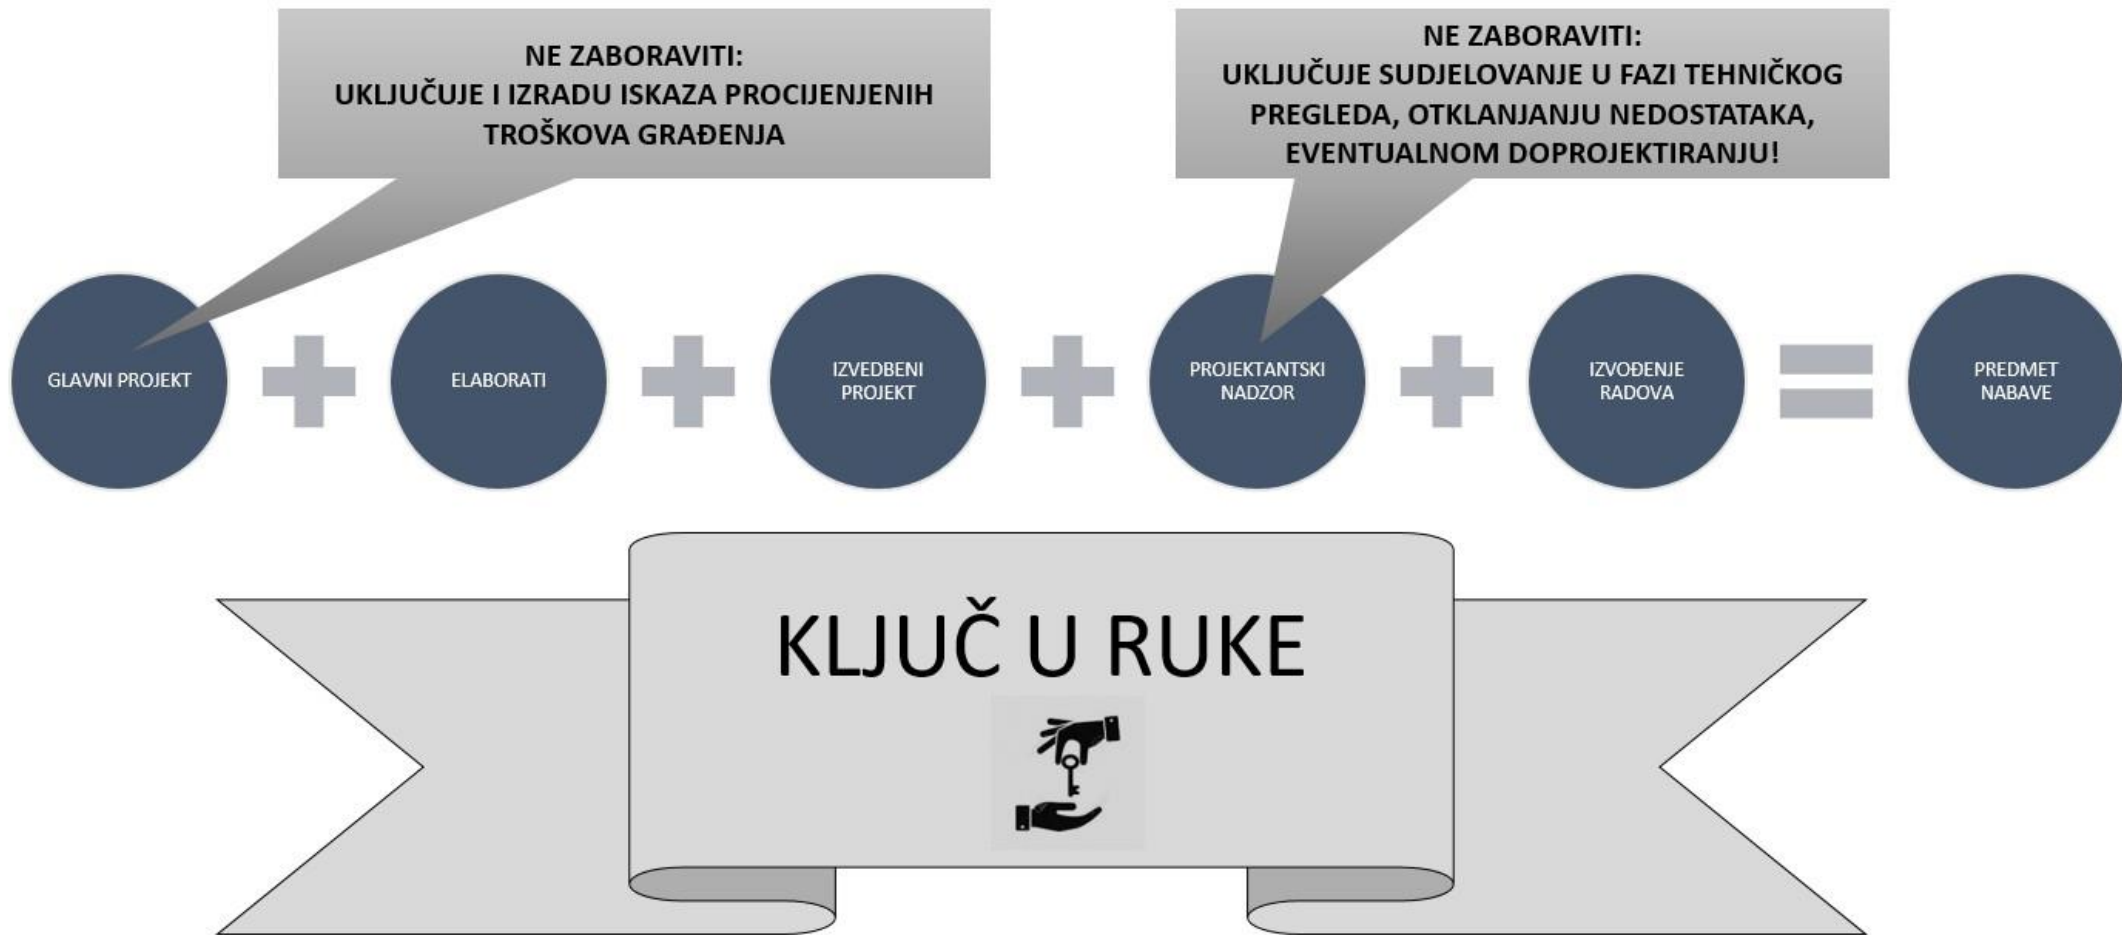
NE ZABORAVITI:
UKLJUČUJE I IZRADU ISKAZA PROCIJENJENIH TROŠKOVA GRAĐENJA

NE ZABORAVITI:
UKLJUČUJE SUDJELOVANJE U FAZI TEHNIČKOG PREGLEDA, OTKLANJANJU NEDOSTATAKA, EVENTUALNOM DOPROJEKTIRANJU!

GLAVNI PROJEKT + ELABORATI + IZVEDBENI PROJEKT + PROJEKTANTSKI NADZOR + IZVOĐENJE RADOVA = PREDMET NABAVE

KLJUČ U RUKE